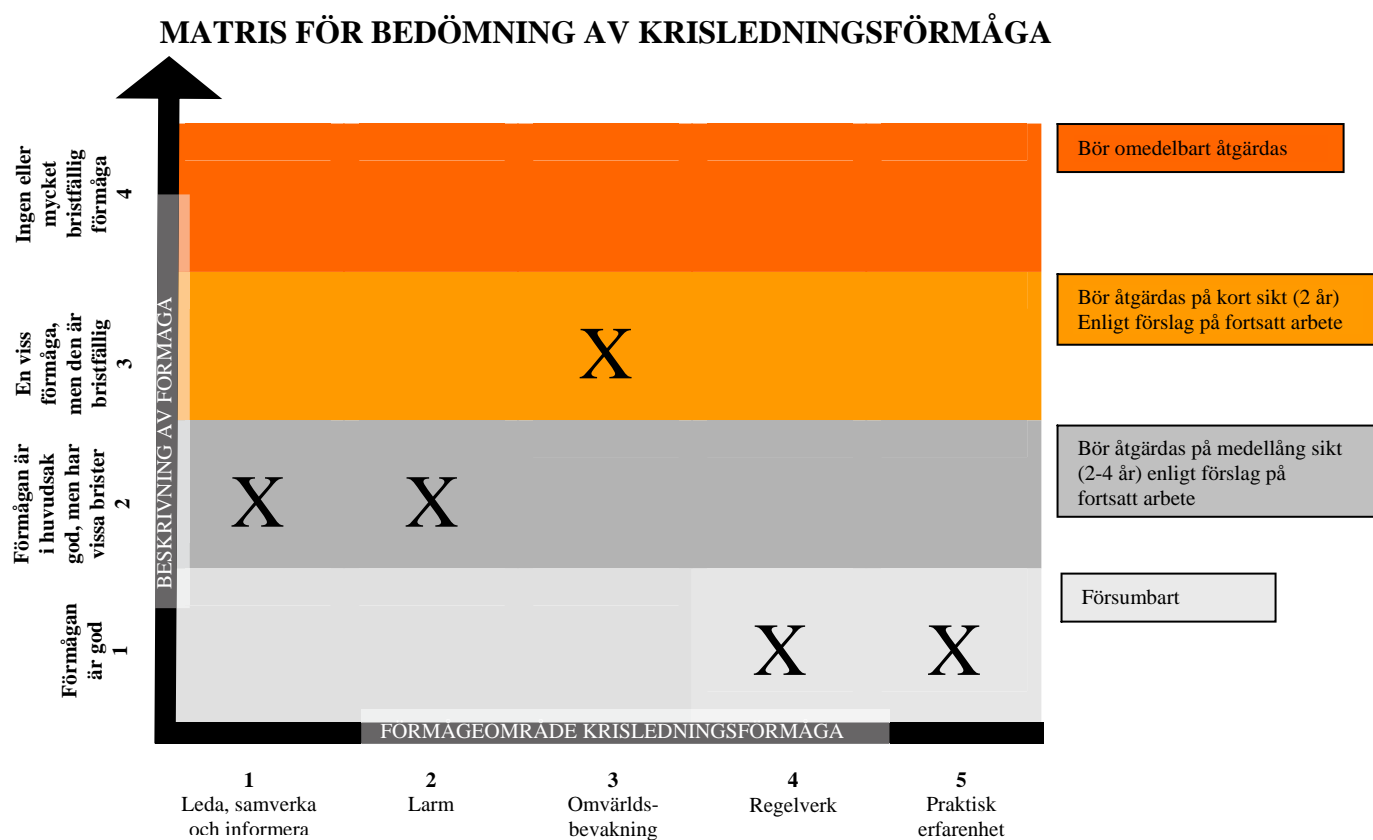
MATRIS FÖR BEDÖMNING AV KRISLEDNINGSFÖRMÅGA

Ingen eller mycket bristfällig förmåga
4

En viss förmåga, men den är bristfällig
3

Förmågan är i huvudsak god, men har vissa brister
2

Förmågan är god
1

BESKRIVNING AV FÖRMÅGA

X

X X

X X

FÖRMÅGEOMRÅDE KRISLEDNINGSFÖRMÅGA

Bör omedelbart åtgärdas

Bör åtgärdas på kort sikt (2 år) Enligt förslag på fortsatt arbete

Bör åtgärdas på medellång sikt (2-4 år) enligt förslag på fortsatt arbete

Försumbart

1
Leda, samverka och informera

2
Larm

3
Omvärldsbevakning

4
Regelverk

5
Praktisk erfarenhet